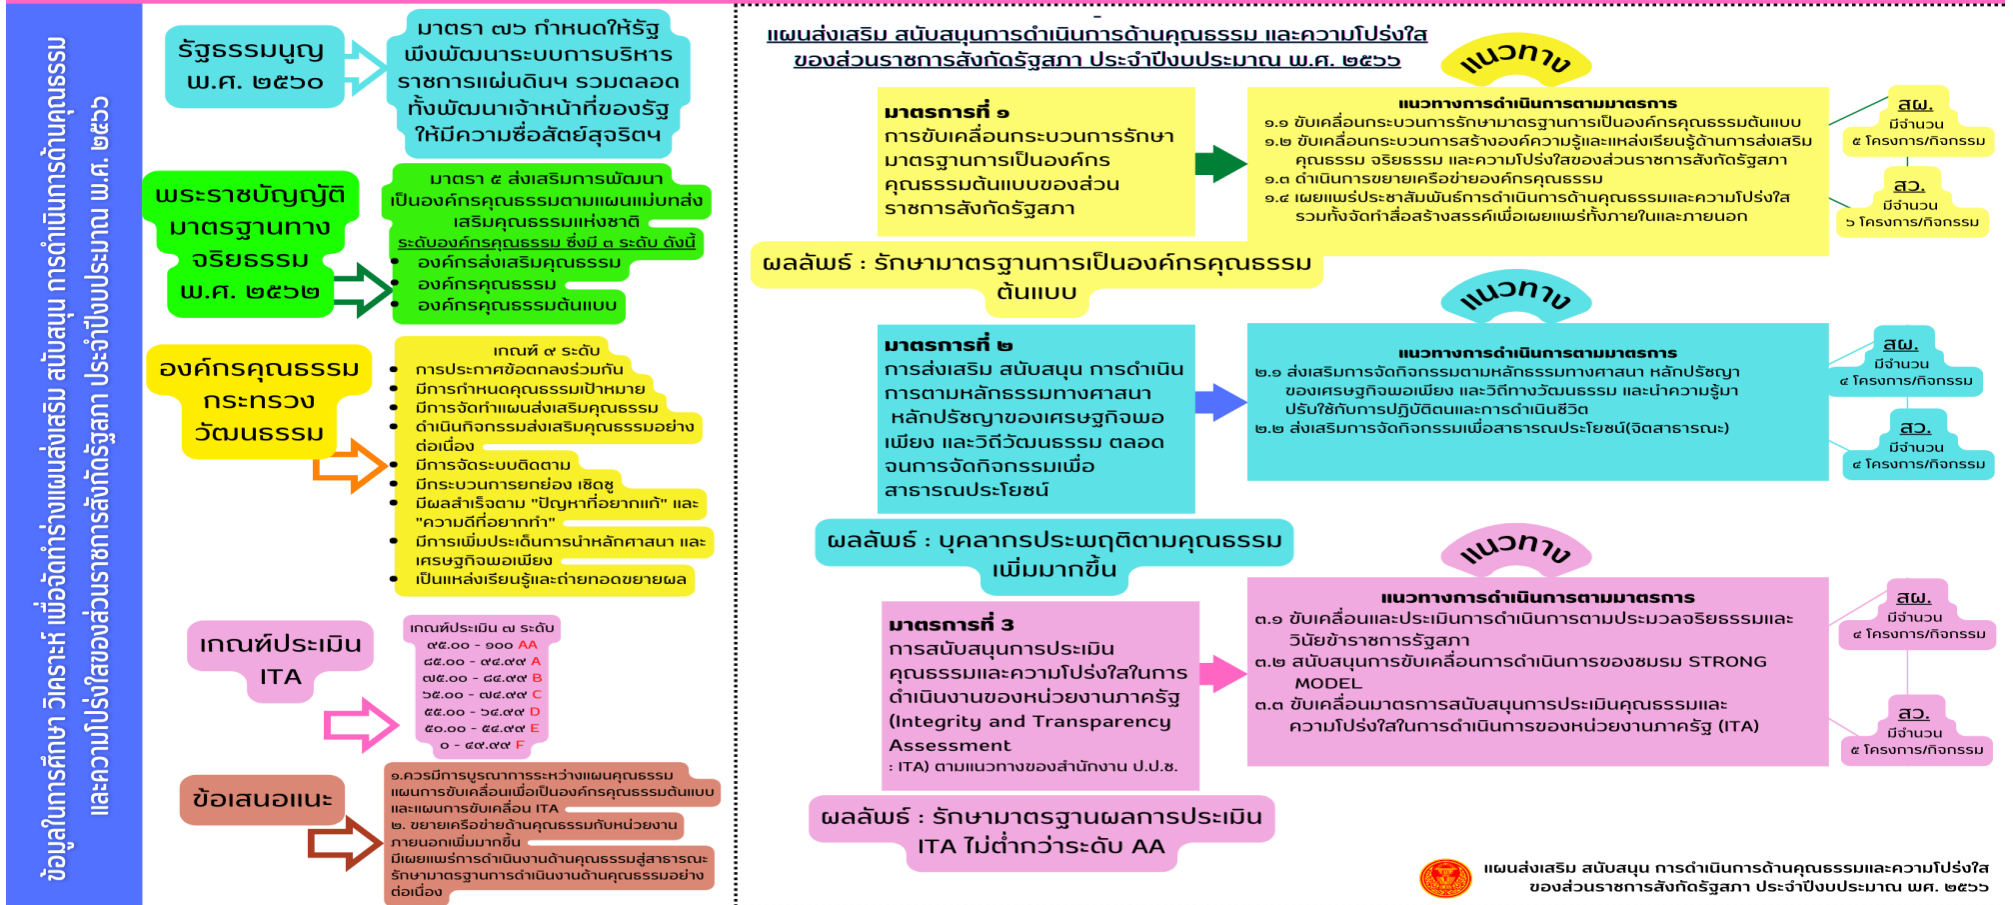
ข้อมูลในการศึกษา วิเคราะห์ เพื่อจัดทำร่างแผนส่งเสริม สนับสนุน การดำเนินการด้านคุณธรรม และความโปร่งใสของส่วนราชการสังกัดรัฐสภา ประจำปีงบประมาณ พ.ศ. ๒๕๖๖

รัฐธรรมนูญ พ.ศ. ๒๕๖๐

มาตรา ๗๖ กำหนดให้รัฐพึงพัฒนาระบบการบริหารราชการแผ่นดินฯ รวมตลอดทั้งพัฒนาเจ้าหน้าที่ของรัฐให้มีความซื่อสัตย์สุจริตฯ

พระราชบัญญัติมาตรฐานทางจริยธรรม พ.ศ. ๒๕๖๒

มาตรา ๕ ส่งเสริมการพัฒนาเป็นองค์กรคุณธรรมตามแผนแม่บทส่งเสริมคุณธรรมแห่งชาติ
ระดับองค์กรคุณธรรม ซึ่งมี ๓ ระดับ ดังนี้
• องค์กรส่งเสริมคุณธรรม
• องค์กรคุณธรรม
• องค์กรคุณธรรมต้นแบบ

องค์กรคุณธรรม กระทรวงวัฒนธรรม

เกณฑ์ ๙ ระดับ
• การประกาศข้อตกลงร่วมกัน
• มีการกำหนดคุณธรรมเป้าหมาย
• มีการจัดทำแผนส่งเสริมคุณธรรม
• ดำเนินกิจกรรมส่งเสริมคุณธรรมอย่างต่อเนื่อง
• มีการจัดระบบติดตาม
• มีกระบวนการยกย่อง เชิดชู
• มีผลสำเร็จตาม "ปัญหาที่อยากแก้" และ "ความดีที่อยากทำ"
• มีการเพิ่มประเด็นการนำหลักศาสนา และเศรษฐกิจพอเพียง
• เป็นแหล่งเรียนรู้และถ่ายทอดขยายผล

เกณฑ์ประเมิน ITA

เกณฑ์ประเมิน ๗ ระดับ
๙๕.๐๐ - ๑๐๐ AA
๘๕.๐๐ - ๙๔.๙๙ A
๗๕.๐๐ - ๘๔.๙๙ B
๖๕.๐๐ - ๗๔.๙๙ C
๕๕.๐๐ - ๖๔.๙๙ D
๕๐.๐๐ - ๕๔.๙๙ E
๐ - ๔๙.๙๙ F

ข้อเสนอแนะ

๑.ควรมีการบูรณาการระหว่างแผนคุณธรรม แผนการขับเคลื่อนเพื่อเป็นองค์กรคุณธรรมต้นแบบ และแผนการขับเคลื่อน ITA
๒. ขยายเครือข่ายด้านคุณธรรมกับหน่วยงานภายนอกเพิ่มมากขึ้น
มีเผยแพร่การดำเนินงานด้านคุณธรรมสู่สาธารณะ
รักษามาตรฐานการดำเนินงานด้านคุณธรรมอย่างต่อเนื่อง

แผนส่งเสริม สนับสนุนการดำเนินการด้านคุณธรรม และความโปร่งใส ของส่วนราชการสังกัดรัฐสภา ประจำปีงบประมาณ พ.ศ. ๒๕๖๖

แนวทาง

มาตรการที่ ๑
การขับเคลื่อนกระบวนการรักษามาตรฐานการเป็นองค์กรคุณธรรมต้นแบบของส่วนราชการสังกัดรัฐสภา

แนวทางการดำเนินการตามมาตรการ
๑.๑ ขับเคลื่อนกระบวนการรักษามาตรฐานการเป็นองค์กรคุณธรรมต้นแบบ
๑.๒ ขับเคลื่อนกระบวนการสร้างองค์ความรู้และแหล่งเรียนรู้ด้านการส่งเสริมคุณธรรม จริยธรรม และความโปร่งใสของส่วนราชการสังกัดรัฐสภา
๑.๓ ดำเนินการขยายเครือข่ายองค์กรคุณธรรม
๑.๔ เผยแพร่ประชาสัมพันธ์การดำเนินการด้านคุณธรรมและความโปร่งใส รวมทั้งจัดทำสื่อสร้างสรรค์เพื่อเผยแพร่ทั้งภายในและภายนอก

สผ.
มีจำนวน
๔ โครงการ/กิจกรรม

สว.
มีจำนวน
๖ โครงการ/กิจกรรม

ผลลัพธ์ : รักษามาตรฐานการเป็นองค์กรคุณธรรมต้นแบบ

แนวทาง

มาตรการที่ ๒
การส่งเสริม สนับสนุน การดำเนินการตามหลักธรรมทางศาสนา หลักปรัชญาของเศรษฐกิจพอเพียง และวิถีวัฒนธรรม ตลอดจนการจัดกิจกรรมเพื่อสาธารณประโยชน์

แนวทางการดำเนินการตามมาตรการ
๒.๑ ส่งเสริมการจัดกิจกรรมตามหลักธรรมทางศาสนา หลักปรัชญาของเศรษฐกิจพอเพียง และวิถีทางวัฒนธรรม และนำความรู้มาปรับใช้กับการปฏิบัติตนและการดำเนินชีวิต
๒.๒ ส่งเสริมการจัดกิจกรรมเพื่อสาธารณประโยชน์(จิตสาธารณะ)

สผ.
มีจำนวน
๔ โครงการ/กิจกรรม

สว.
มีจำนวน
๔ โครงการ/กิจกรรม

ผลลัพธ์ : บุคลากรประพฤติตามคุณธรรมเพิ่มมากขึ้น

แนวทาง

มาตรการที่ 3
การสนับสนุนการประเมินคุณธรรมและความโปร่งใสในการดำเนินงานของหน่วยงานภาครัฐ (Integrity and Transparency Assessment : ITA) ตามแนวทางของสำนักงาน ป.ป.ช.

แนวทางการดำเนินการตามมาตรการ
๓.๑ ขับเคลื่อนและประเมินการดำเนินการตามประมวลจริยธรรมและวินัยข้าราชการรัฐสภา
๓.๒ สนับสนุนการขับเคลื่อนการดำเนินการของชมรม STRONG MODEL
๓.๓ ขับเคลื่อนมาตรการสนับสนุนการประเมินคุณธรรมและความโปร่งใสในการดำเนินการของหน่วยงานภาครัฐ (ITA)

สผ.
มีจำนวน
๔ โครงการ/กิจกรรม

สว.
มีจำนวน
๔ โครงการ/กิจกรรม

ผลลัพธ์ : รักษามาตรฐานผลการประเมิน ITA ไม่ต่ำกว่าระดับ AA

แผนส่งเสริม สนับสนุน การดำเนินการด้านคุณธรรมและความโปร่งใส ของส่วนราชการสังกัดรัฐสภา ประจำปีงบประมาณ พศ. ๒๕๖๖